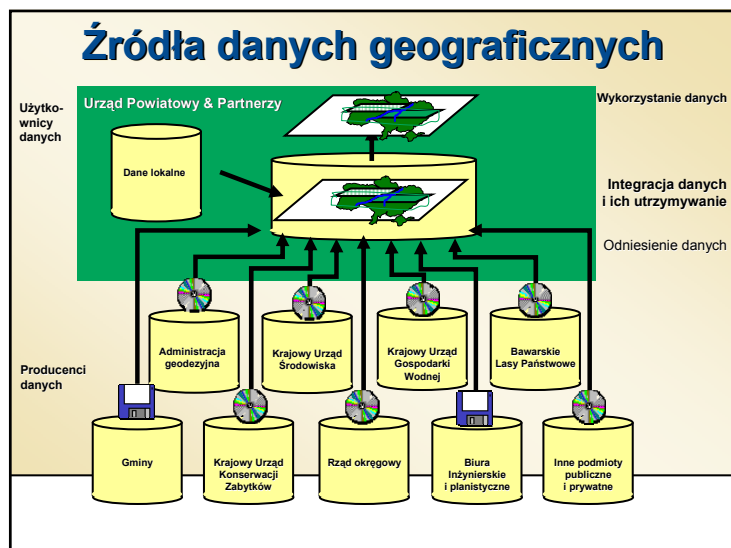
Źródła danych geograficznych

Użytkownicy danych

Urząd Powiatowy & Partnerzy

Wykorzystanie danych

Dane lokalne

Integracja danych i ich utrzymywanie

Odniesienie danych

Producenci danych

Administracja geodezyjna

Krajowy Urząd Środowiska

Krajowy Urząd Gospodarki Wodnej

Bawarskie Lasy Państwowe

Gminy

Krajowy Urząd Konserwacji Zabytków

Rząd okręgowy

Biura Inżynierskie i planistyczne

Inne podmioty publiczne i prywatne